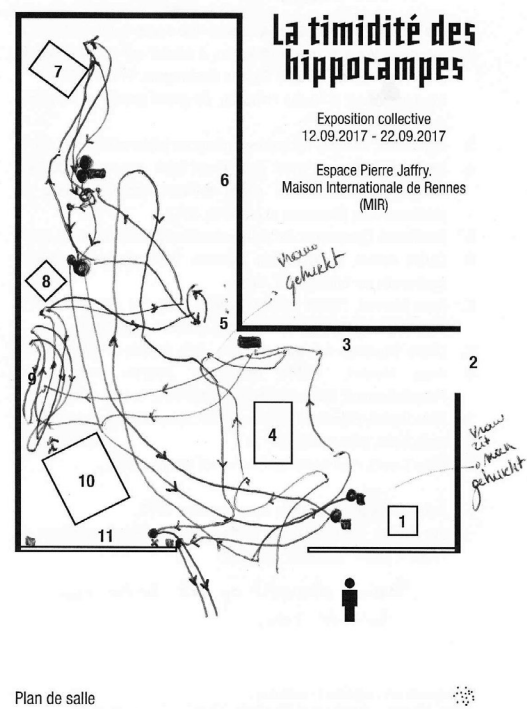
La timidité des hippocampes

Exposition collective
12.09.2017 - 22.09.2017

Espace Pierre Jaffry.
Maison Internationale de Rennes
(MIR)

7

6

vrouw gebukt

8

5

3

2

9

4

vrouw zit & kijkt gebukt

10

1

11

Plan de salle